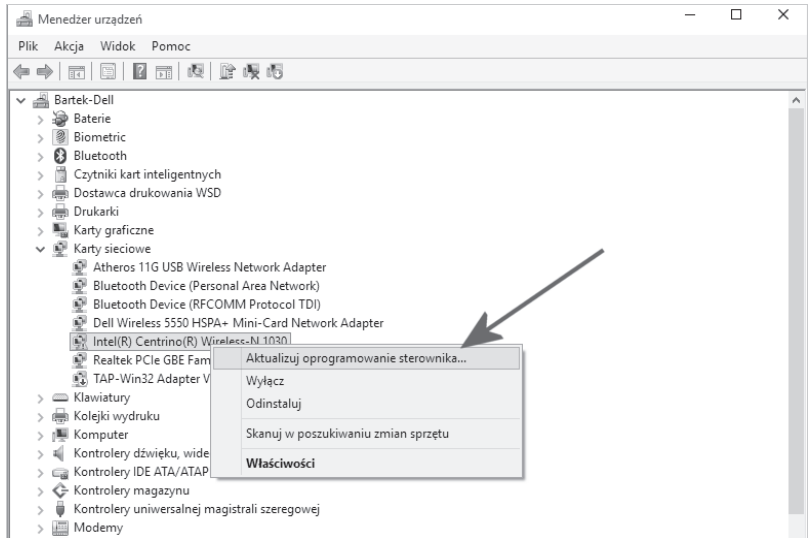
Menedżer urządzeń

Plik Akcja Widok Pomoc

Bartek-Dell
Baterie
Biometric
Bluetooth
Czytniki kart inteligentnych
Dostawca drukowania WSD
Drukarki
Karty graficzne
Karty sieciowe
Atheros 11G USB Wireless Network Adapter
Bluetooth Device (Personal Area Network)
Bluetooth Device (RFCOMM Protocol TDI)
Dell Wireless 5550 HSPA+ Mini-Card Network Adapter
Intel(R) Centrino(R) Wireless-N 1030
Realtek PCIe GBE Fam
TAP-Win32 Adapter V
Klawiatury
Kolejki wydruku
Komputer
Kontrolery dźwięku, wide
Kontrolery IDE ATA/ATAP
Kontrolery magazynu
Kontrolery uniwersalnej magistrali szeregowej
Modemy

Aktualizuj oprogramowanie sterownika...
Wyłącz
Odinstaluj
Skanuj w poszukiwaniu zmian sprzętu
Właściwości